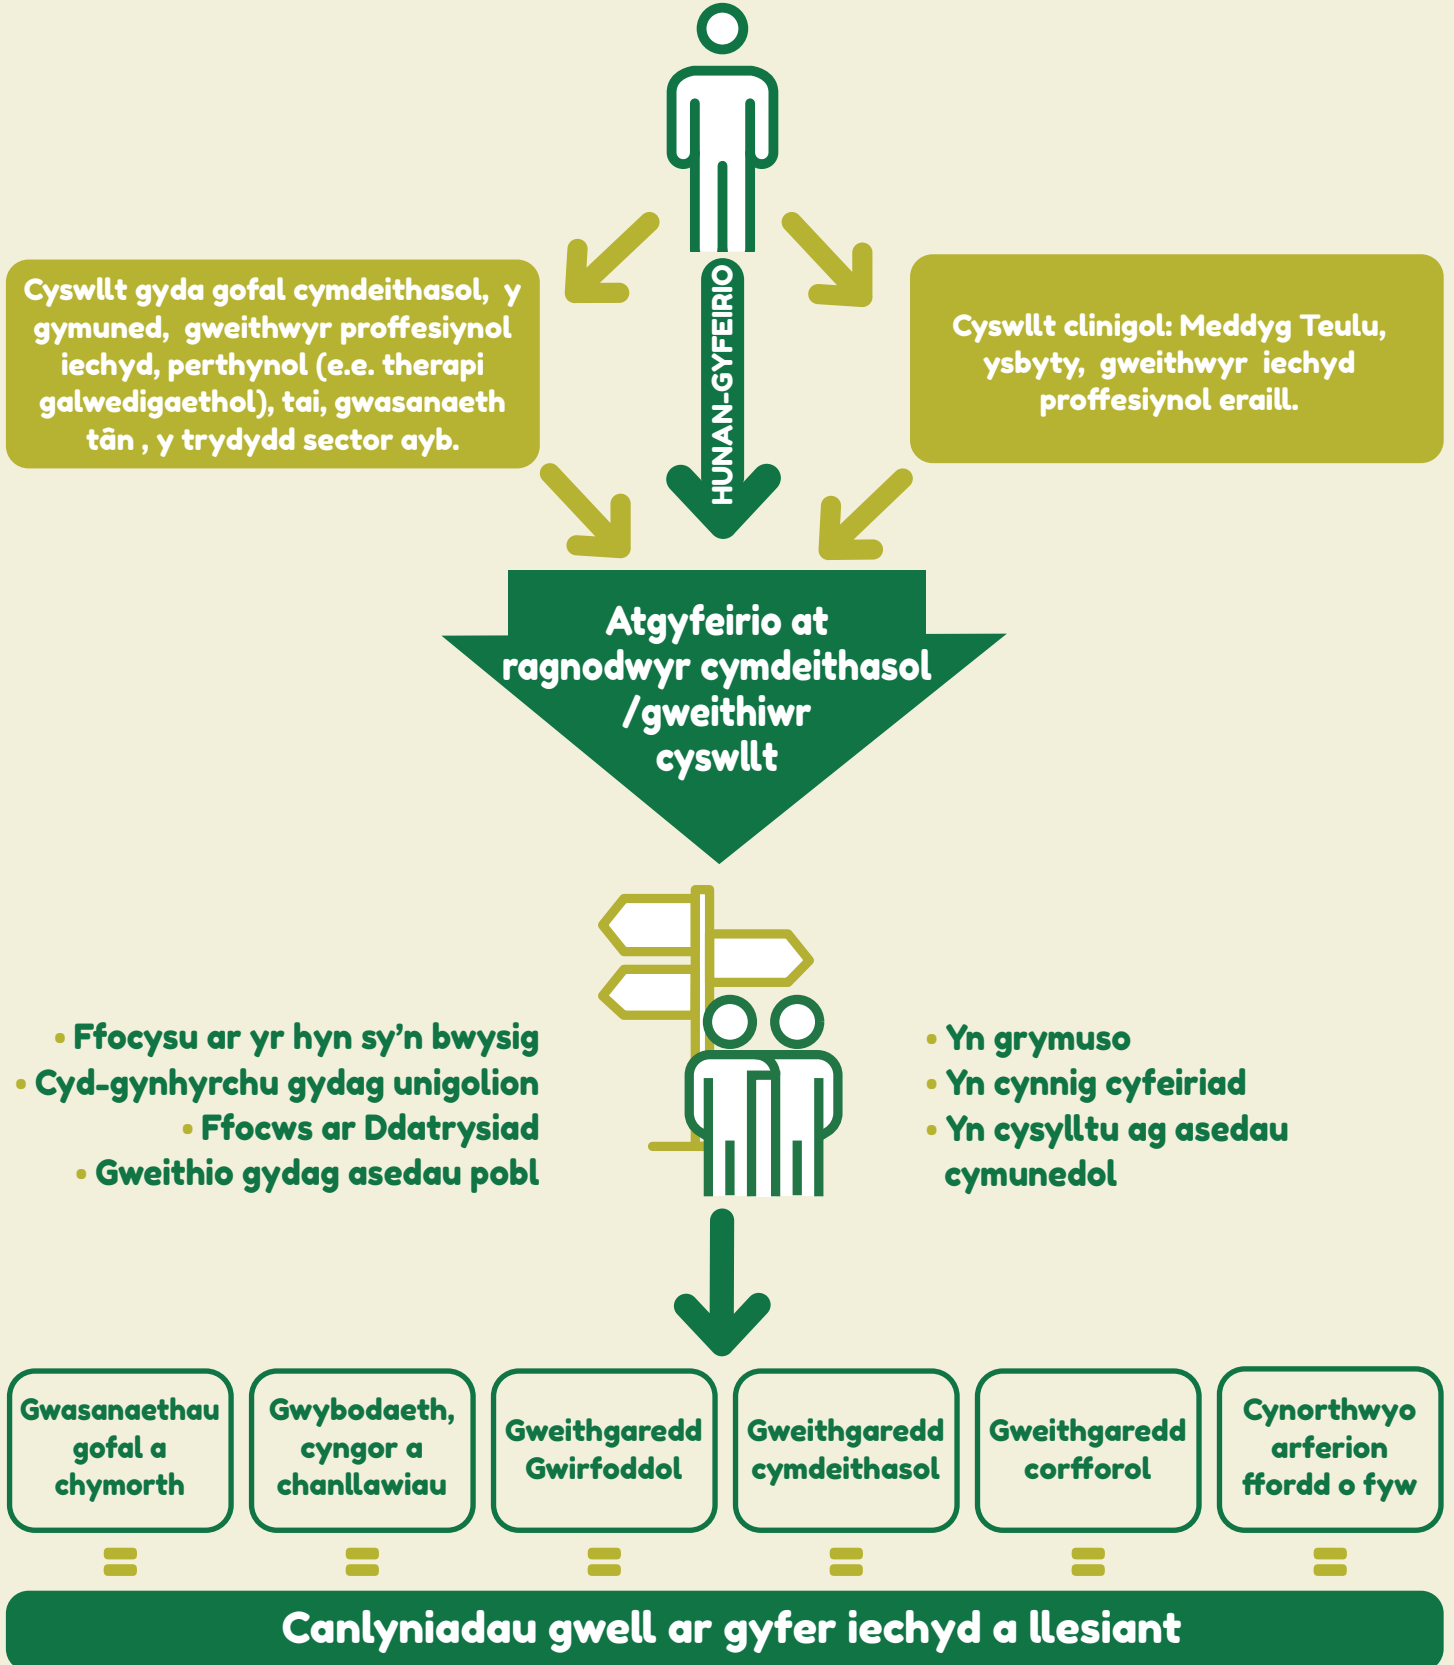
Cyswllt gyda gofal cymdeithasol, y gymuned, gweithwyr proffesiynol iechyd, perthynol (e.e. therapi galwedigaethol), tai, gwasanaeth tân , y trydydd sector ayb.

HUNAN-GYFEIRIO

Cyswllt clinigol: Meddyg Teulu, ysbyty, gweithwyr iechyd proffesiynol eraill.

Atgyfeirio at ragnodwyr cymdeithasol /gweithiwr cyswllt

• Ffocysu ar yr hyn sy'n bwysig
• Cyd-gynhyrchu gydag unigolion
• Ffocws ar Ddatrysiad
• Gweithio gydag asedau pobl

• Yn grymuso
• Yn cynnig cyfeiriad
• Yn cysylltu ag asedau cymunedol

| Gwasanaethau gofal a chymorth | Gwybodaeth, cyngor a chanllawiau | Gweithgaredd Gwirfoddol | Gweithgaredd cymdeithasol | Gweithgaredd corfforol | Cynorthwyo arferion ffordd o fyw |
|---|---|---|---|---|---|
| = | = | = | = | = | = |

Canlyniadau gwell ar gyfer iechyd a llesiant